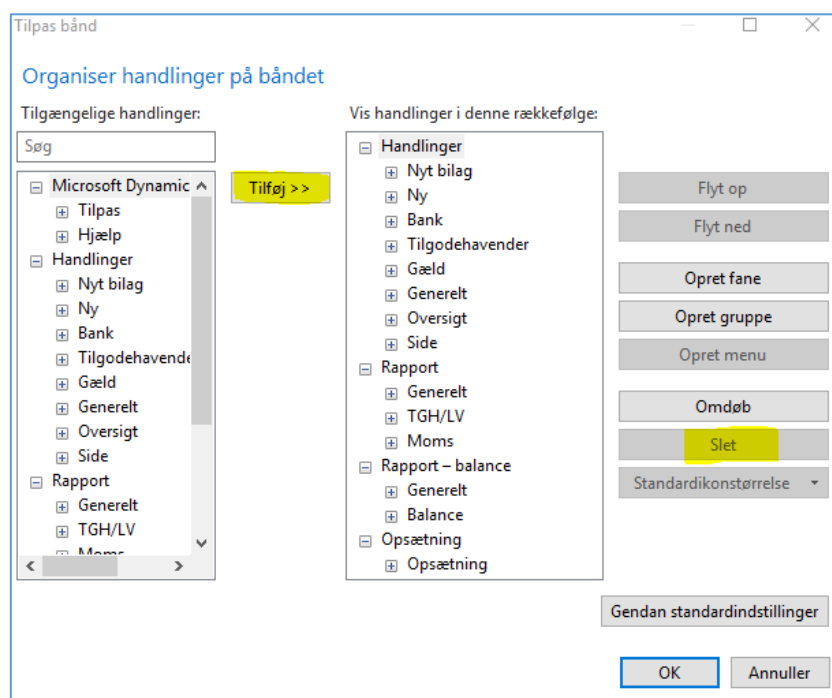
Tilpas bånd

Organiser handlinger på båndet

Tilgængelige handlinger:

Søg

Microsoft Dynamic
Tilpas
Hjælp
Handlinger
Nyt bilag
Ny
Bank
Tilgodehavende
Gæld
Generelt
Oversigt
Side
Rapport
Generelt
TGH/LV
Moms

Tilføj >>

Vis handlinger i denne rækkefølge:

Handlinger
Nyt bilag
Ny
Bank
Tilgodehavender
Gæld
Generelt
Oversigt
Side
Rapport
Generelt
TGH/LV
Moms
Rapport – balance
Generelt
Balance
Opsætning
Opsætning

Flyt op
Flyt ned
Opret fane
Opret gruppe
Opret menu
Omdøb
Slet
Standardikonstørrelse

Gendan standardindstillinger

OK
Annuller